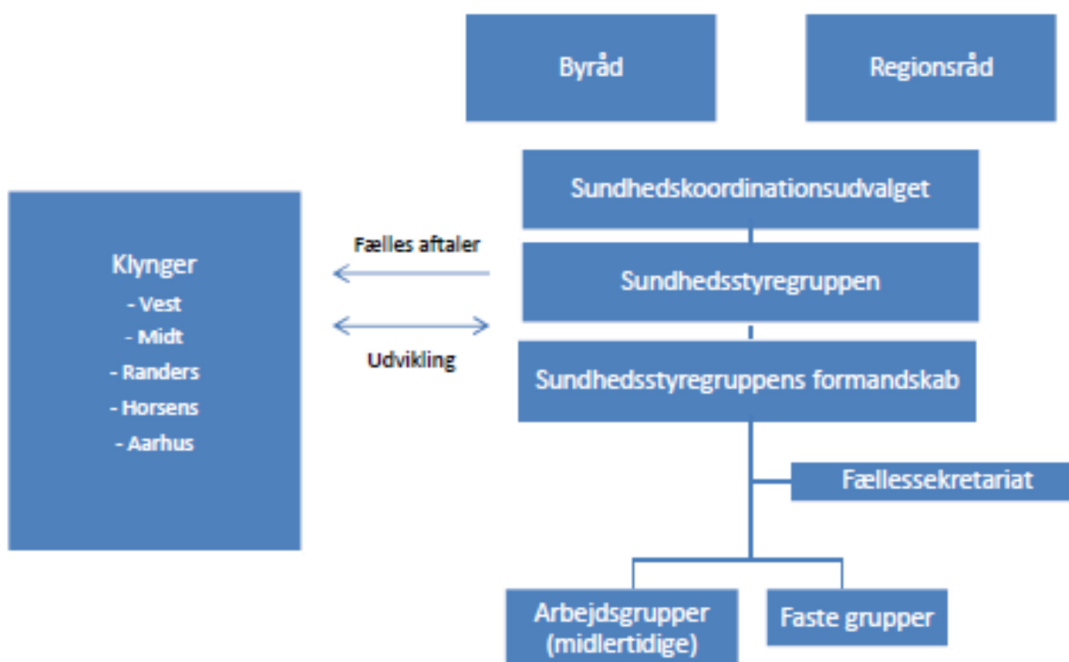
Byråd

Regionsråd

Sundhedskoordinationsudvalget

Klynger
- Vest
- Midt
- Randers
- Horsens
- Aarhus

Fælles aftaler

Udvikling

Sundhedsstyregruppen

Sundhedsstyregruppens formandskab

Fællessekretariat

Arbejdsgrupper (midlertidige)

Faste grupper